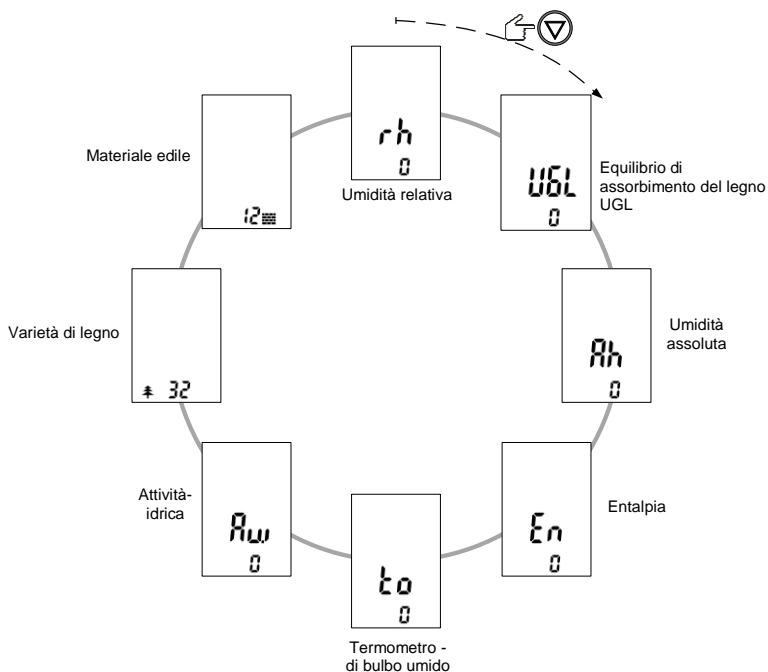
rh
0
Umidità relativa

UGL
0
Equilibrio di assorbimento del legno UGL

Ah
0
Umidità assoluta

En
0
Entalpia

to
0
Termometro - di bulbo umido

Aw
0
Attività-idrica

32
Varietà di legno

12
Materiale edile